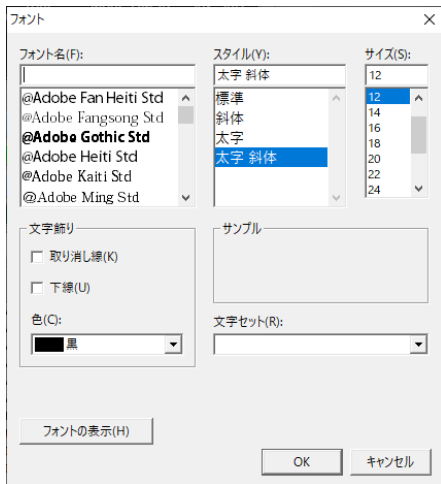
フォント

フォント名(F):

@Adobe Fan Heiti Std
@Adobe Fangsong Std
@Adobe Gothic Std
@Adobe Heiti Std
@Adobe Kaiti Std
@Adobe Ming Std

スタイル(Y):
太字 斜体
標準
斜体
太字
太字 斜体

サイズ(S):
12
12
14
16
18
20
22
24

文字飾り
取り消し線(K)
下線(U)
色(C):
黒

サンプル

文字セット(R):

フォントの表示(H)

OK
キャンセル